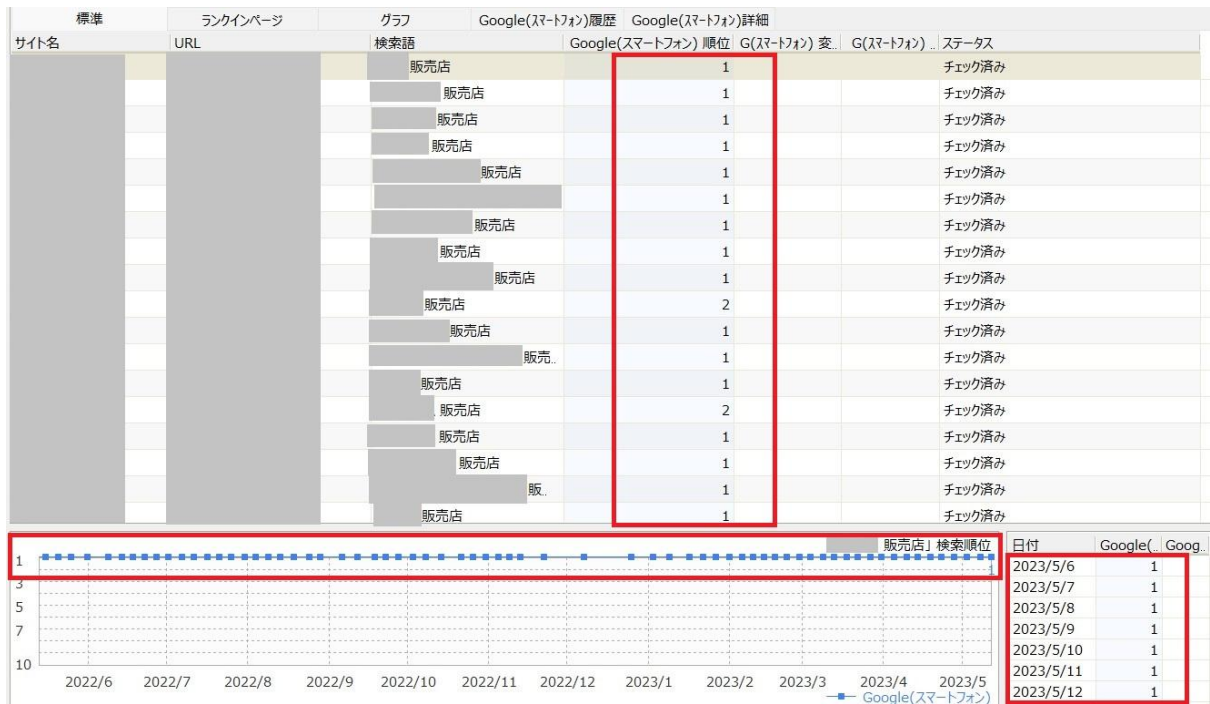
標準 | ランクインページ | グラフ | Google(スマートフォン)履歴 | Google(スマートフォン)詳細

| サイト名 | URL | 検索語 | Google(スマートフォン) 順位 | G(スマートフォン) 変.. | G(スマートフォン) .. | ステータス |
|---|---|---|---|---|---|---|
| | | 販売店 | 1 | | | チェック済み |
| | | 販売店 | 1 | | | チェック済み |
| | | 販売店 | 1 | | | チェック済み |
| | | 販売店 | 1 | | | チェック済み |
| | | 販売店 | 1 | | | チェック済み |
| | | | 1 | | | チェック済み |
| | | 販売店 | 1 | | | チェック済み |
| | | 販売店 | 1 | | | チェック済み |
| | | 販売店 | 1 | | | チェック済み |
| | | 販売店 | 2 | | | チェック済み |
| | | 販売店 | 1 | | | チェック済み |
| | | 販売.. | 1 | | | チェック済み |
| | | 販売店 | 1 | | | チェック済み |
| | | 販売店 | 2 | | | チェック済み |
| | | 販売店 | 1 | | | チェック済み |
| | | 販売店 | 1 | | | チェック済み |
| | | 販.. | 1 | | | チェック済み |
| | | 販売店 | 1 | | | チェック済み |

販売店」検索順位

1
3
5
7
10

2022/6 2022/7 2022/8 2022/9 2022/10 2022/11 2022/12 2023/1 2023/2 2023/3 2023/4 2023/5

Google(スマートフォン)

| 日付 | Google(.. | Goog.. |
|---|---|---|
| 2023/5/6 | 1 | |
| 2023/5/7 | 1 | |
| 2023/5/8 | 1 | |
| 2023/5/9 | 1 | |
| 2023/5/10 | 1 | |
| 2023/5/11 | 1 | |
| 2023/5/12 | 1 | |